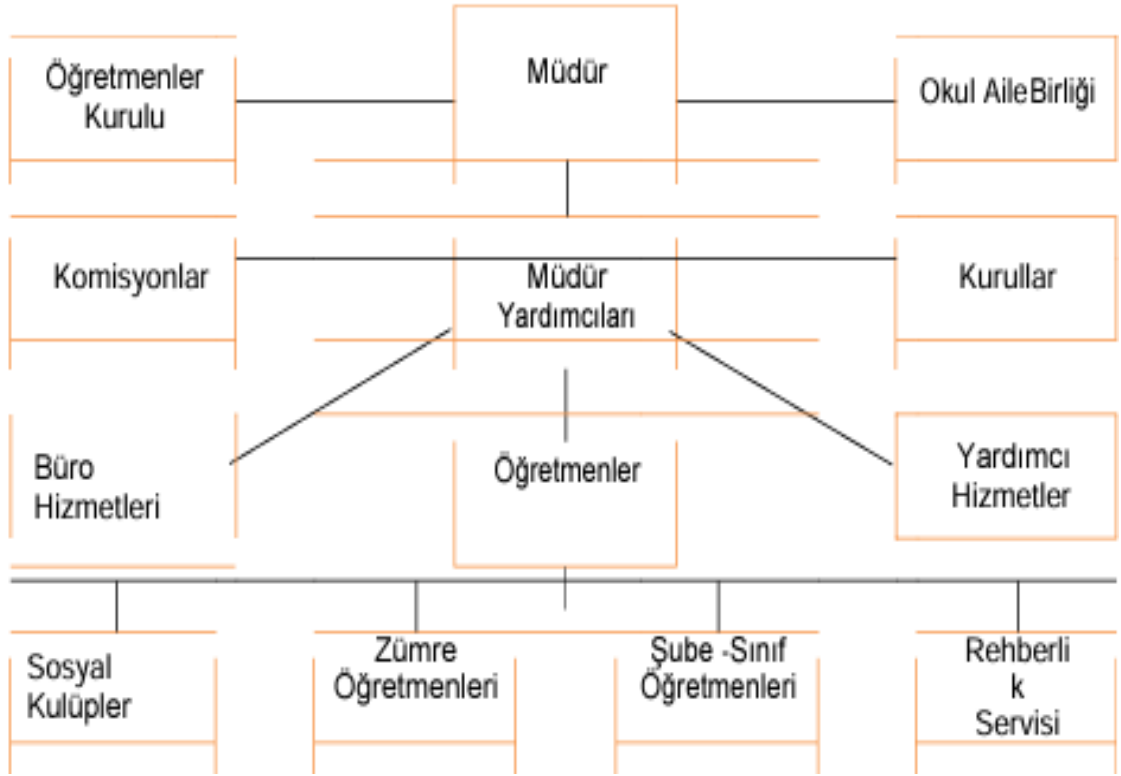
Öğretmenler Kurulu

Müdür

Okul AileBirliği

Komisyonlar

Müdür Yardımcıları

Kurullar

Büro Hizmetleri

Öğretmenler

Yardımcı Hizmetler

Sosyal Kulüpler

Zümre Öğretmenleri

Şube -Sınıf Öğretmenleri

Rehberli k Servisi